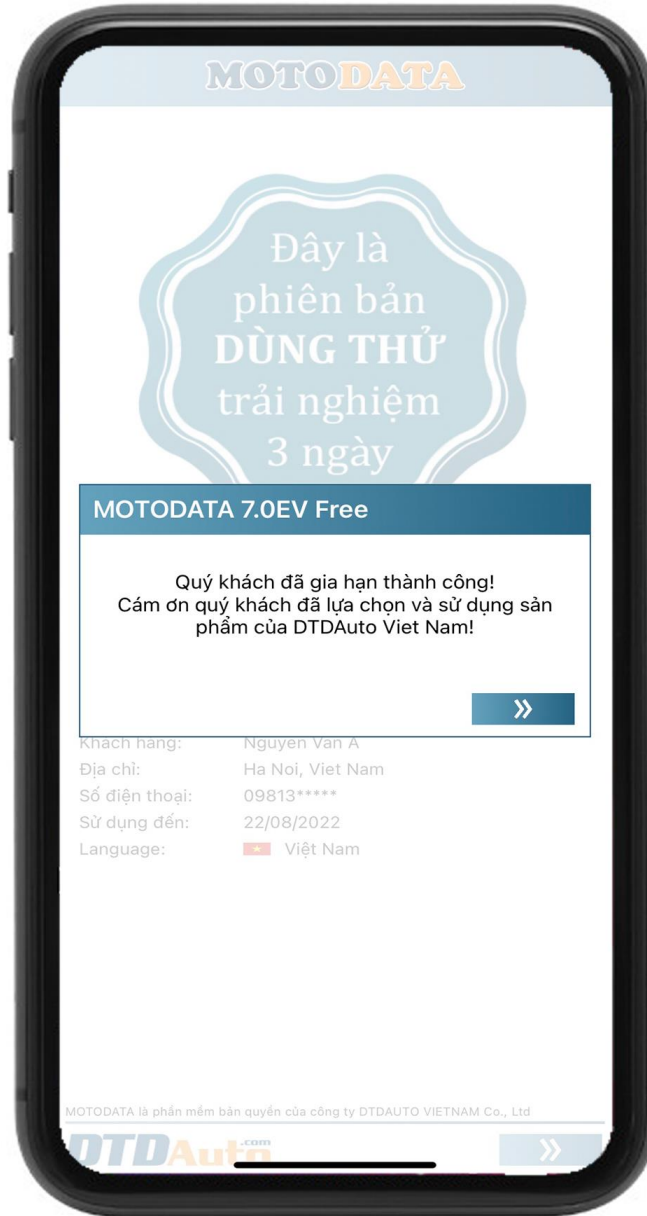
MOTODATA

Đây là phiên bản DÙNG THỬ trải nghiệm 3 ngày

MOTODATA 7.0EV Free

Quý khách đã gia hạn thành công!
Cám ơn quý khách đã lựa chọn và sử dụng sản phẩm của DTDAuto Viet Nam!

»

| | |
|---|---|
| Khách hàng: | Nguyen Van A |
| Địa chỉ: | Ha Noi, Viet Nam |
| Số điện thoại: | 09813***** |
| Sử dụng đến: | 22/08/2022 |
| Language: | Việt Nam |

MOTODATA là phần mềm bản quyền của công ty DTDAUTO VIETNAM Co., Ltd

DTDAuto .com

»